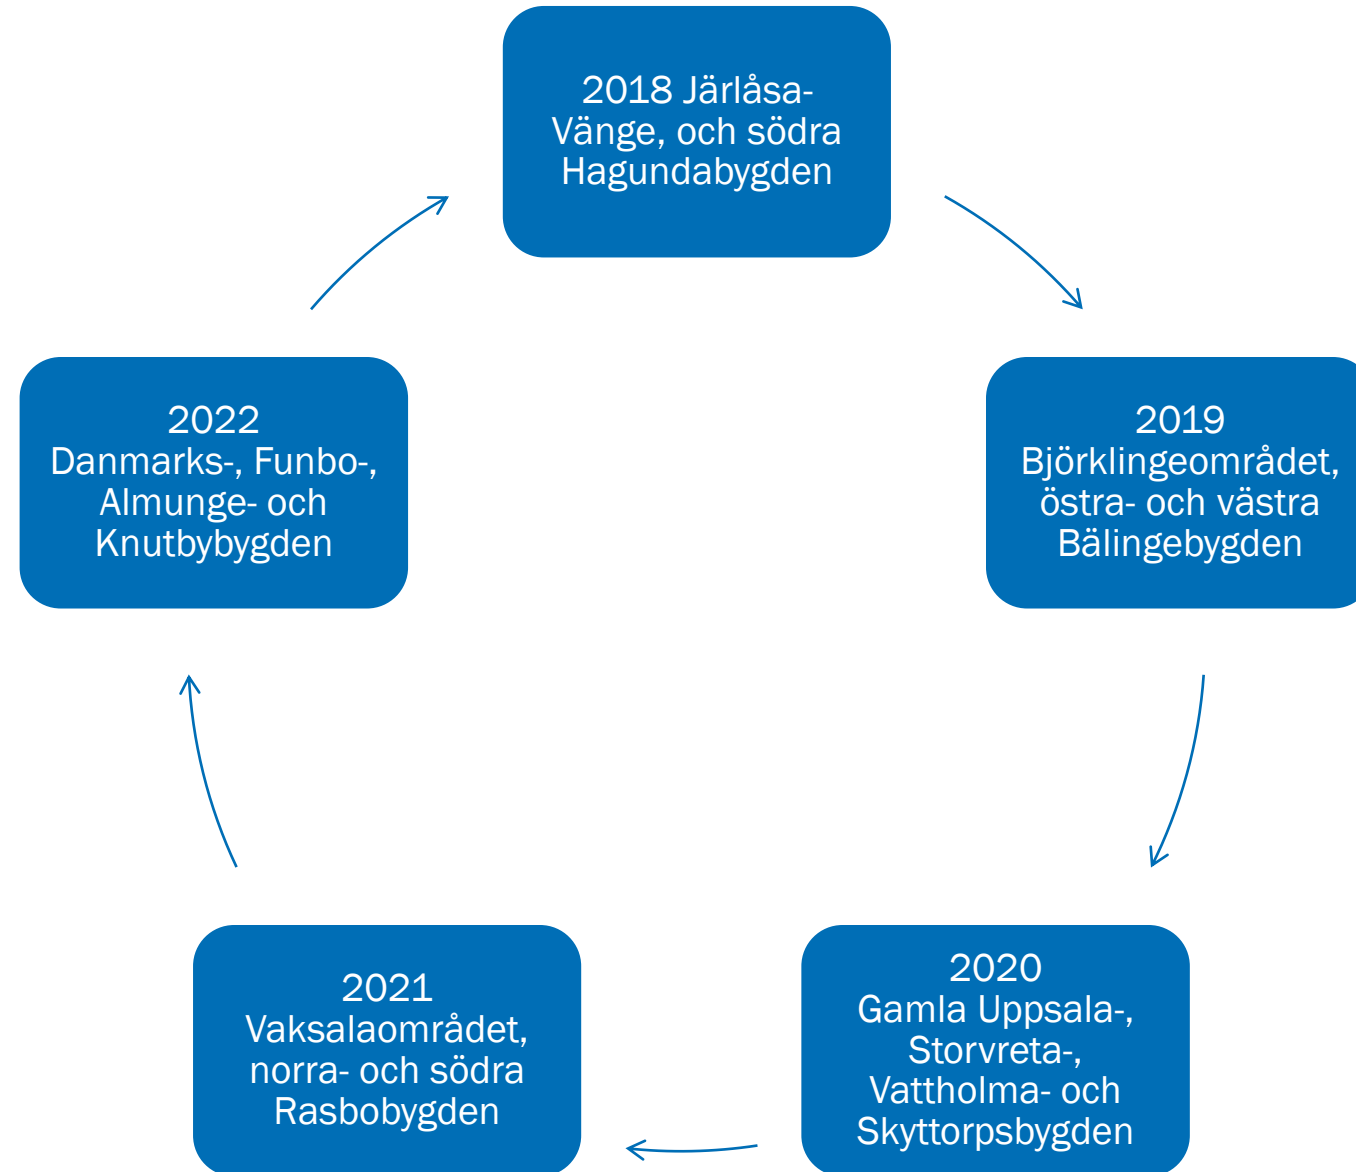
2018 Järlåsa-Vänge, och södra Hagundabygden

2019
Björklingeområdet, östra- och västra Bälingebygden

2020
Gamla Uppsala-, Storvreta-, Vattholma- och Skyttorpsbygden

2021
Vaksalaområdet, norra- och södra Rasbobygden

2022
Danmarks-, Funbo-, Almunge- och Knutbybygden